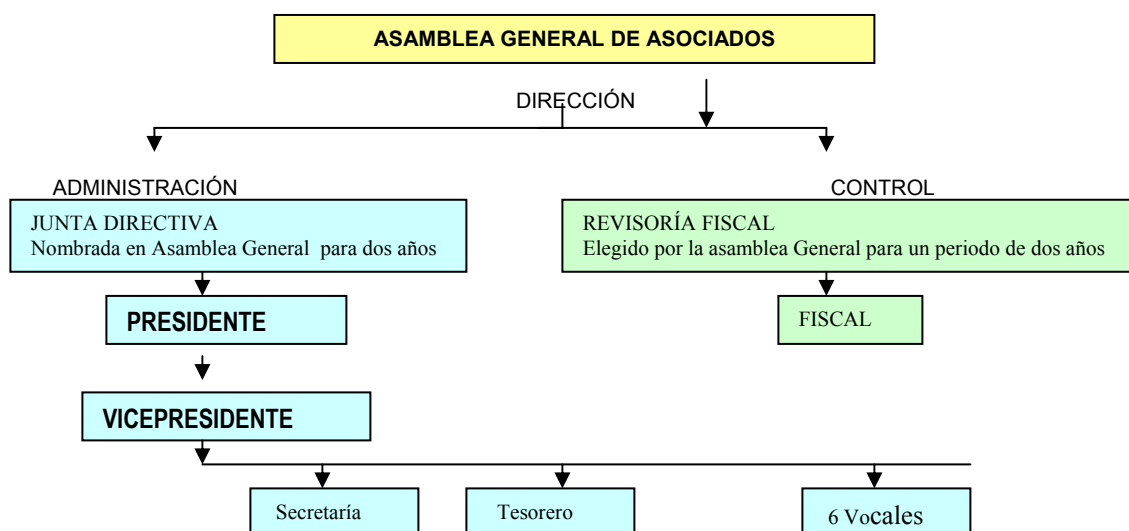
ASAMBLEA GENERAL DE ASOCIADOS

DIRECCIÓN

ADMINISTRACIÓN

CONTROL

JUNTA DIRECTIVA
Nombrada en Asamblea General para dos años

REVISORÍA FISCAL
Elegido por la asamblea General para un periodo de dos años

PRESIDENTE

FISCAL

VICEPRESIDENTE

Secretaría

Tesorero

6 Vocales